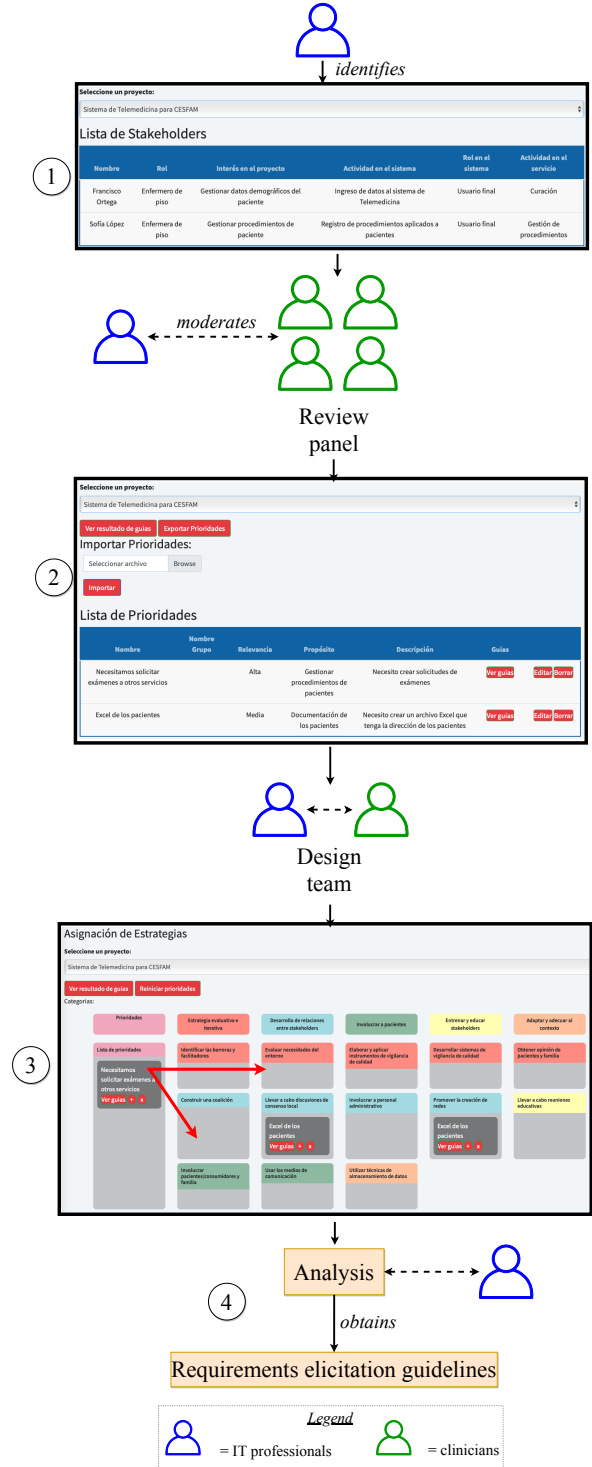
identifies

1

Seleccione un proyecto:

Sistema de Telemedicina para CESFAM

Lista de Stakeholders

| Nombre | Rol | Interés en el proyecto | Actividad en el sistema | Rol en el sistema | Actividad en el servicio |
|---|---|---|---|---|---|
| Francisco Ortega | Enfermero de piso | Gestionar datos demográficos del paciente | Ingreso de datos al sistema de Telemedicina | Usuario final | Curación |
| Sofía López | Enfermera de piso | Gestionar procedimientos de paciente | Registro de procedimientos aplicados a pacientes | Usuario final | Gestión de procedimientos |

moderates

Review panel

2

Seleccione un proyecto:

Sistema de Telemedicina para CESFAM

Ver resultado de guías Exportar Prioridades

Importar Prioridades:

Seleccionar archivo Browse

Importar

Lista de Prioridades

| Nombre | Nombre Grupo | Relevancia | Propósito | Descripción | Guías | |
|---|---|---|---|---|---|---|
| Necesitamos solicitar exámenes a otros servicios | | Alta | Gestionar procedimientos de pacientes | Necesito crear solicitudes de exámenes | Ver guías | Editar Borrar |
| Excel de los pacientes | | Media | Documentación de los pacientes | Necesito crear un archivo Excel que tenga la dirección de los pacientes | Ver guías | Editar Borrar |

Design team

3

Asignación de Estrategias

Seleccione un proyecto:

Sistema de Telemedicina para CESFAM

Ver resultado de guías Reiniciar prioridades

Categorías:

Prioridades

Estrategia evaluativa e iterativa

Desarrollo de relaciones entre stakeholders

Involucrar a pacientes

Entrenar y educar stakeholders

Adaptar y adecuar al contexto

Lista de prioridades

Necesitamos solicitar exámenes a otros servicios

Ver guías + x

Identificar las barreras y facilitadores

Evaluar necesidades del entorno

Elaborar y aplicar instrumentos de vigilancia de calidad

Desarrollar sistemas de vigilancia de calidad

Obtener opinión de pacientes y familia

Construir una coalición

Llevar a cabo discusiones de consenso local

Excel de los pacientes

Ver guías + x

Involucrar a personal administrativo

Promover la creación de redes

Excel de los pacientes

Ver guías + x

Llevar a cabo reuniones educativas

Involucrar pacientes/consumidores y familia

Usar los medios de comunicación

Utilizar técnicas de almacenamiento de datos

Analysis

4

obtains

Requirements elicitation guidelines

Legend

= IT professionals

= clinicians